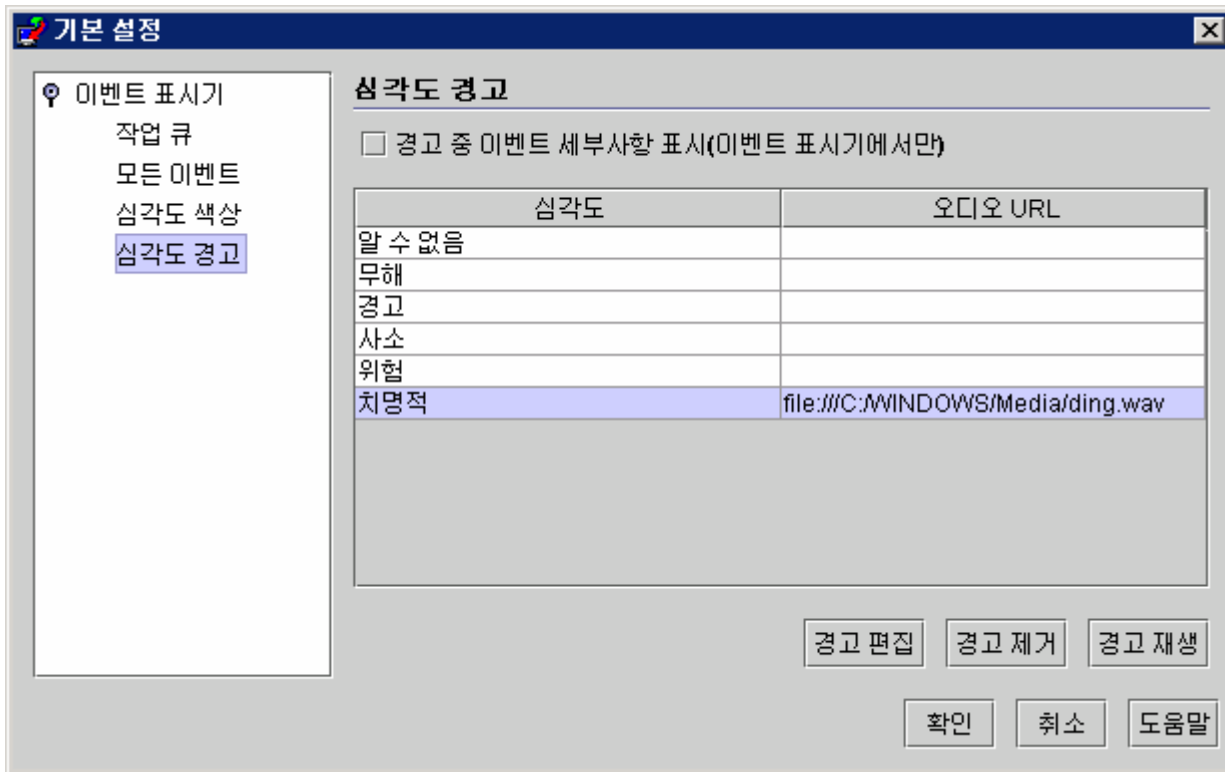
기본 설정

이벤트 표시기
작업 큐
모든 이벤트
심각도 색상
심각도 경고

심각도 경고

경고 중 이벤트 세부사항 표시(이벤트 표시기에서만)

| 심각도 | 오디오 URL |
|---|---|
| 알 수 없음 | |
| 무해 | |
| 경고 | |
| 사소 | |
| 위험 | |
| 치명적 | file:///C:/WINDOWS/Media/ding.wav |

경고 편집 경고 제거 경고 재생

확인 취소 도움말